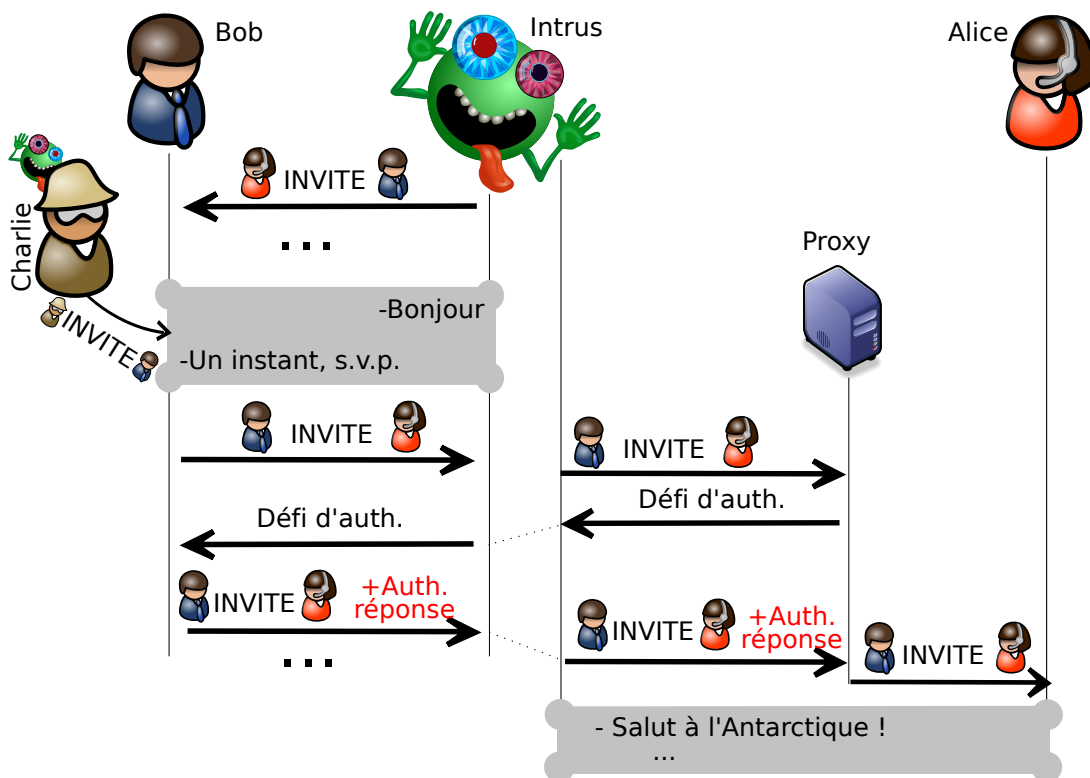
Bob

Intrus

Alice

Charlie

INVITE

...

Proxy

-Bonjour

INVITE

-Un instant, s.v.p.

INVITE

INVITE

Défi d'auth.

Défi d'auth.

INVITE +Auth. réponse

...

INVITE +Auth. réponse

INVITE

- Salut à l'Antarctique !
...